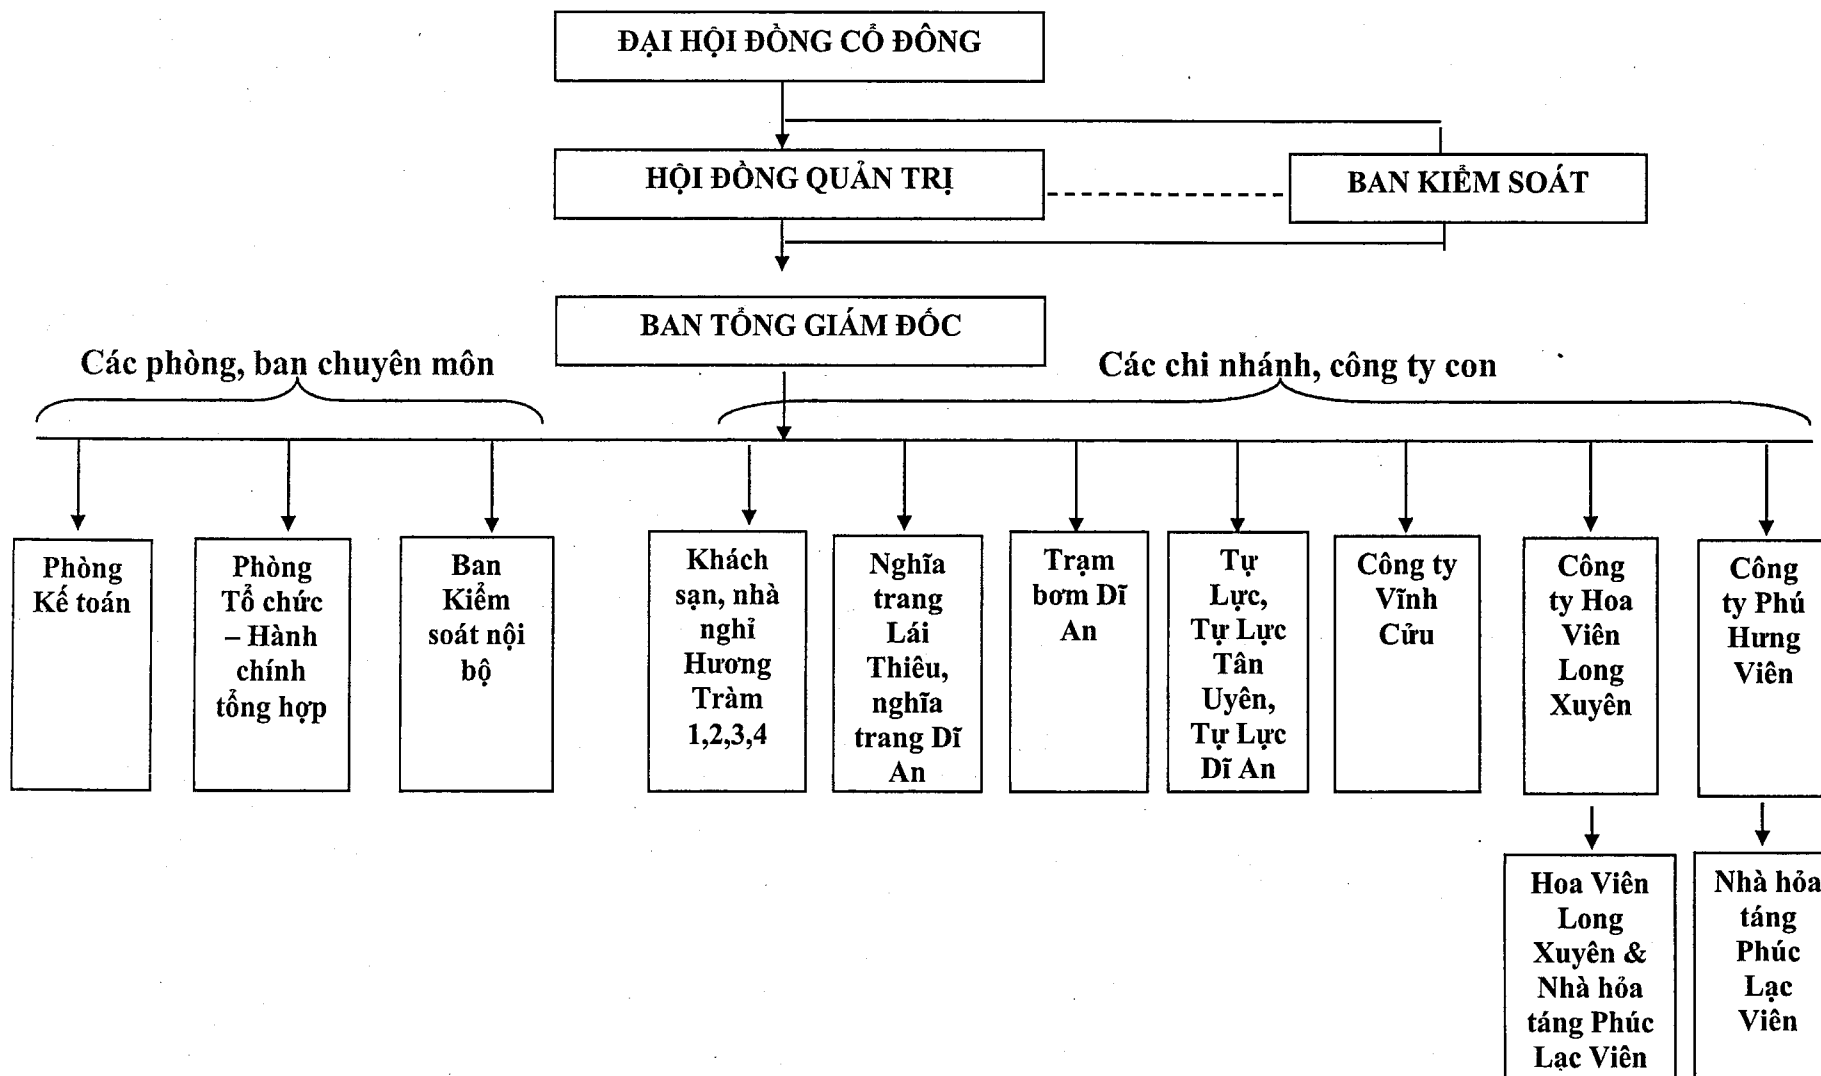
ĐẠI HỘI ĐỒNG CỔ ĐÔNG

HỘI ĐỒNG QUẢN TRỊ

BAN KIỂM SOÁT

BAN TỔNG GIÁM ĐỐC

Các phòng, ban chuyên môn

Các chi nhánh, công ty con

Phòng Kế toán

Phòng Tổ chức – Hành chính tổng hợp

Ban Kiểm soát nội bộ

Khách sạn, nhà nghỉ Hương Tràm 1,2,3,4

Nghĩa trang Lái Thiêu, nghĩa trang Dĩ An

Trạm bơm Dĩ An

Tự Lực, Tự Lực Tân Uyên, Tự Lực Dĩ An

Công ty Vĩnh Cửu

Công ty Hoa Viên Long Xuyên

Công ty Phú Hưng Viên

Hoa Viên Long Xuyên & Nhà hỏa táng Phúc Lạc Viên

Nhà hỏa táng Phúc Lạc Viên